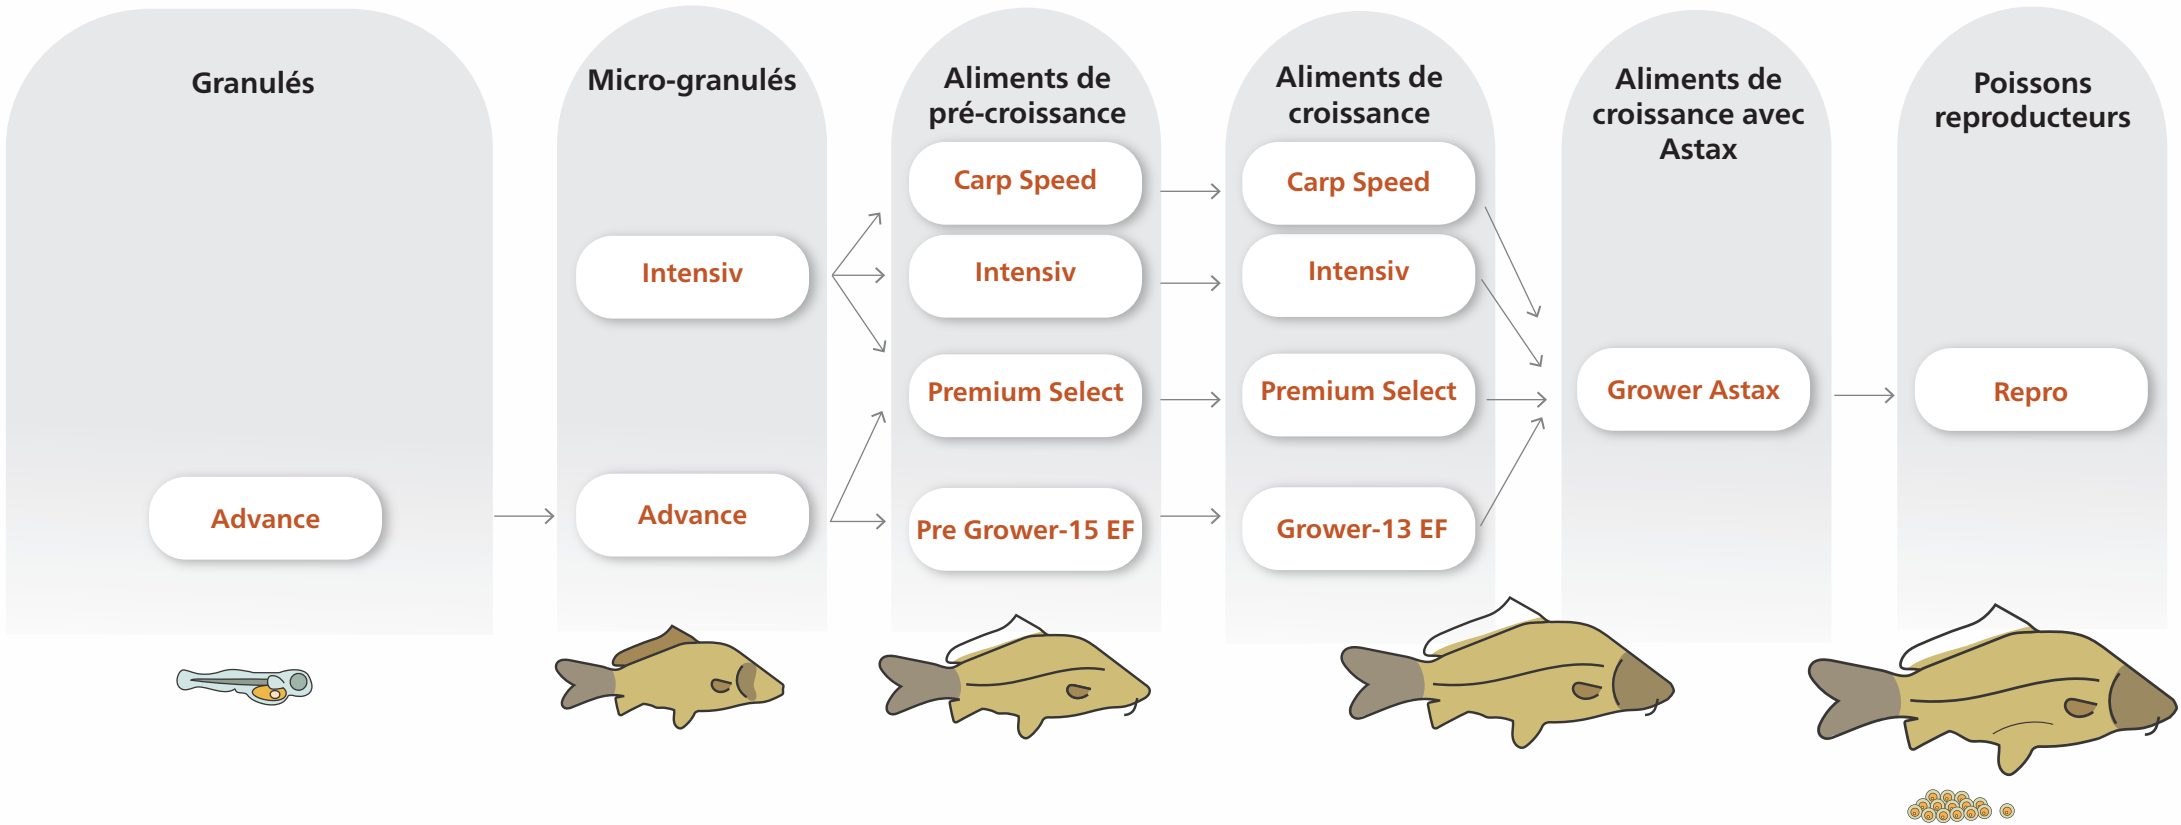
Granulés

Advance

Micro-granulés

Intensiv

Advance

Aliments de pré-croissance

Carp Speed

Intensiv

Premium Select

Pre Grower-15 EF

Aliments de croissance

Carp Speed

Intensiv

Premium Select

Grower-13 EF

Aliments de croissance avec Astax

Grower Astax

Poissons reproducteurs

Repro